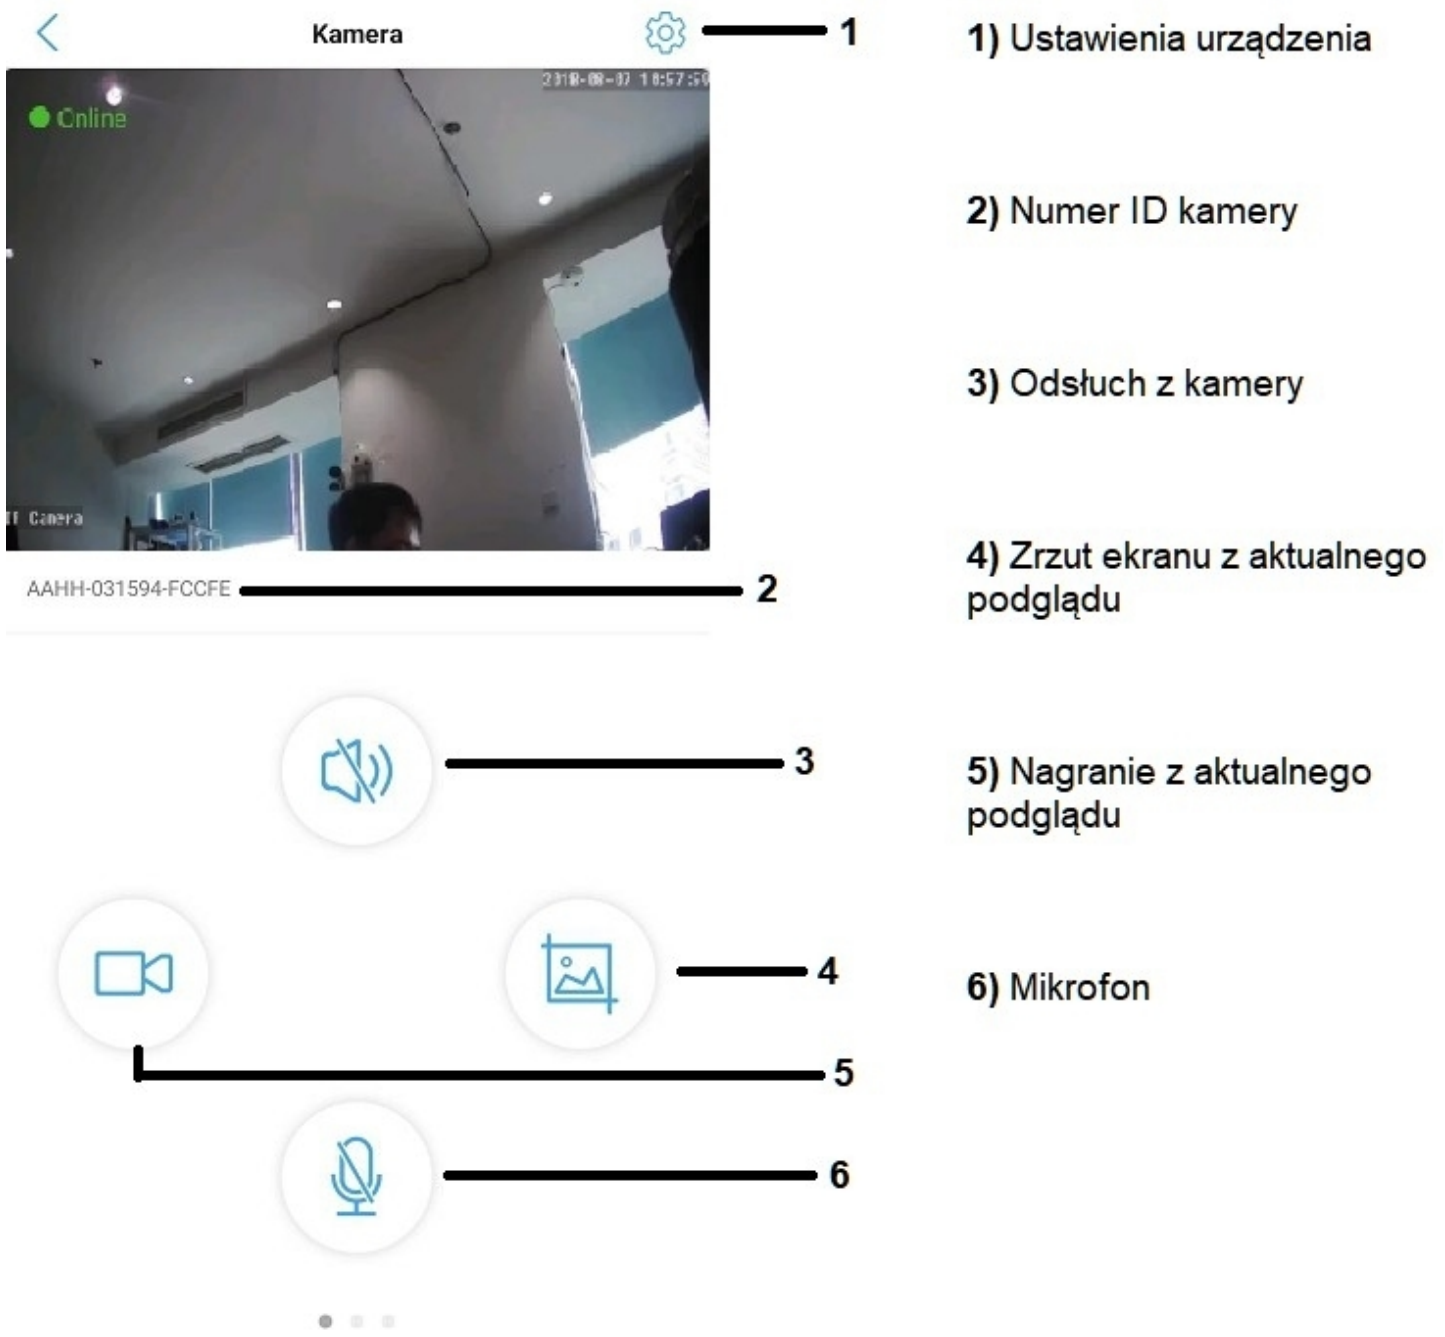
Kamera

1

2018-08-07 18:57:59

Online

IF Camera

AAHH-031594-FCCFE

2

3

4

5

6

1) Ustawienia urządzenia

2) Numer ID kamery

3) Odsłuch z kamery

4) Zrzut ekranu z aktualnego podglądu

5) Nagranie z aktualnego podglądu

6) Mikrofon